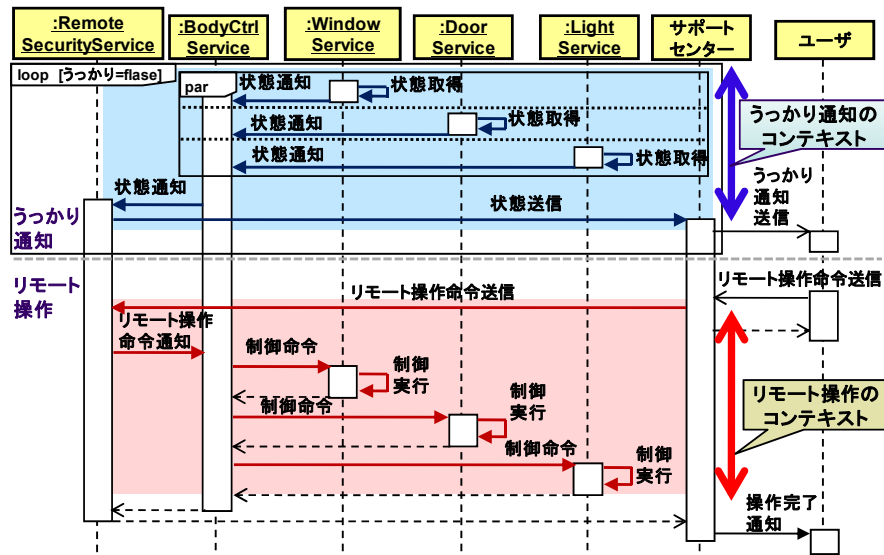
:RemoteSecurityService
:BodyCtrlService
:WindowService
:DoorService
:LightService
サポートセンター
ユーザ

loop [うっかり=flase]
par
状態通知
状態取得
状態通知
状態取得
状態通知
状態取得
状態通知
状態送信
うっかり通知
うっかり通知のコンテキスト
うっかり通知送信

リモート操作
リモート操作命令送信
リモート操作命令送信
リモート操作命令通知
制御命令
制御実行
制御命令
制御実行
制御命令
制御実行
リモート操作のコンテキスト
操作完了通知